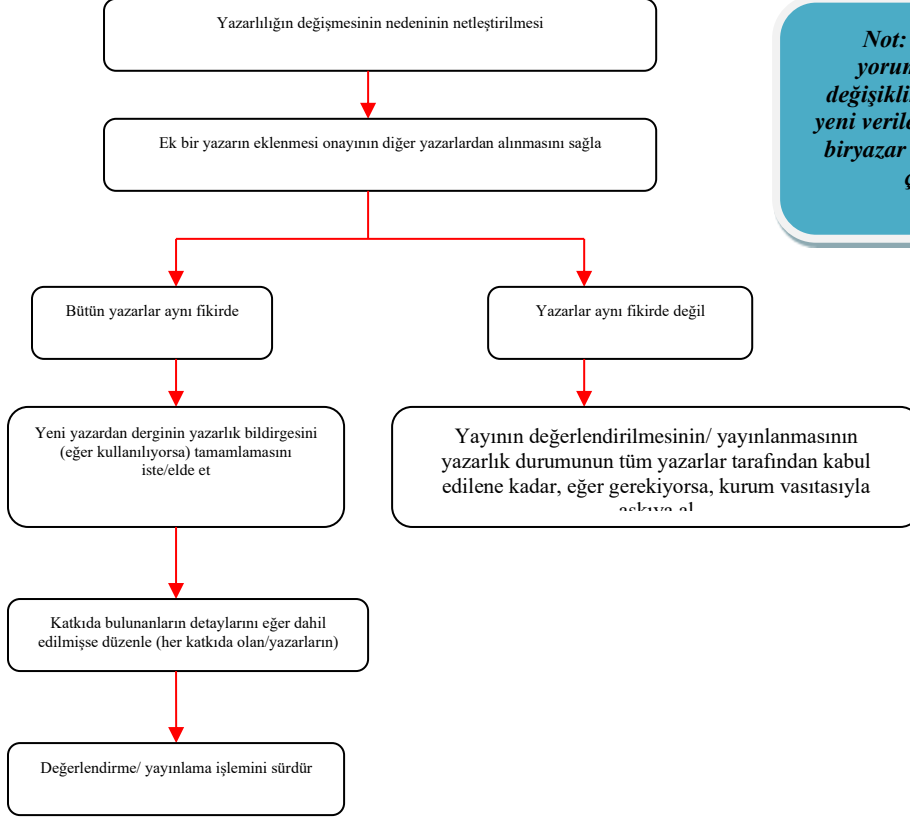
Yazarlılığın değişmesinin nedeninin netleştirilmesi

Ek bir yazarın eklenmesi onayının diğer yazarlardan alınmasını sağla

Bütün yazarlar aynı fikirde

Yazarlar aynı fikirde değil

Yeni yazardan derginin yazarlık bildirgesini (eğer kullanılıyorsa) tamamlamasını iste/elde et

Yayının değerlendirilmesinin/ yayınlanmasının yazarlık durumunun tüm yazarlar tarafından kabul edilene kadar, eğer gerekiyorsa, kurum vasıtasıyla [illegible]

Katkıda bulunanların detaylarını eğer dahil edilmişse düzenle (her katkıda olan/yazarların)

Değerlendirme/ yayınlama işlemini sürdür

Not: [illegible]
yorum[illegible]
değişikli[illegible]
yeni veril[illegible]
biryazar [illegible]
ç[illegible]